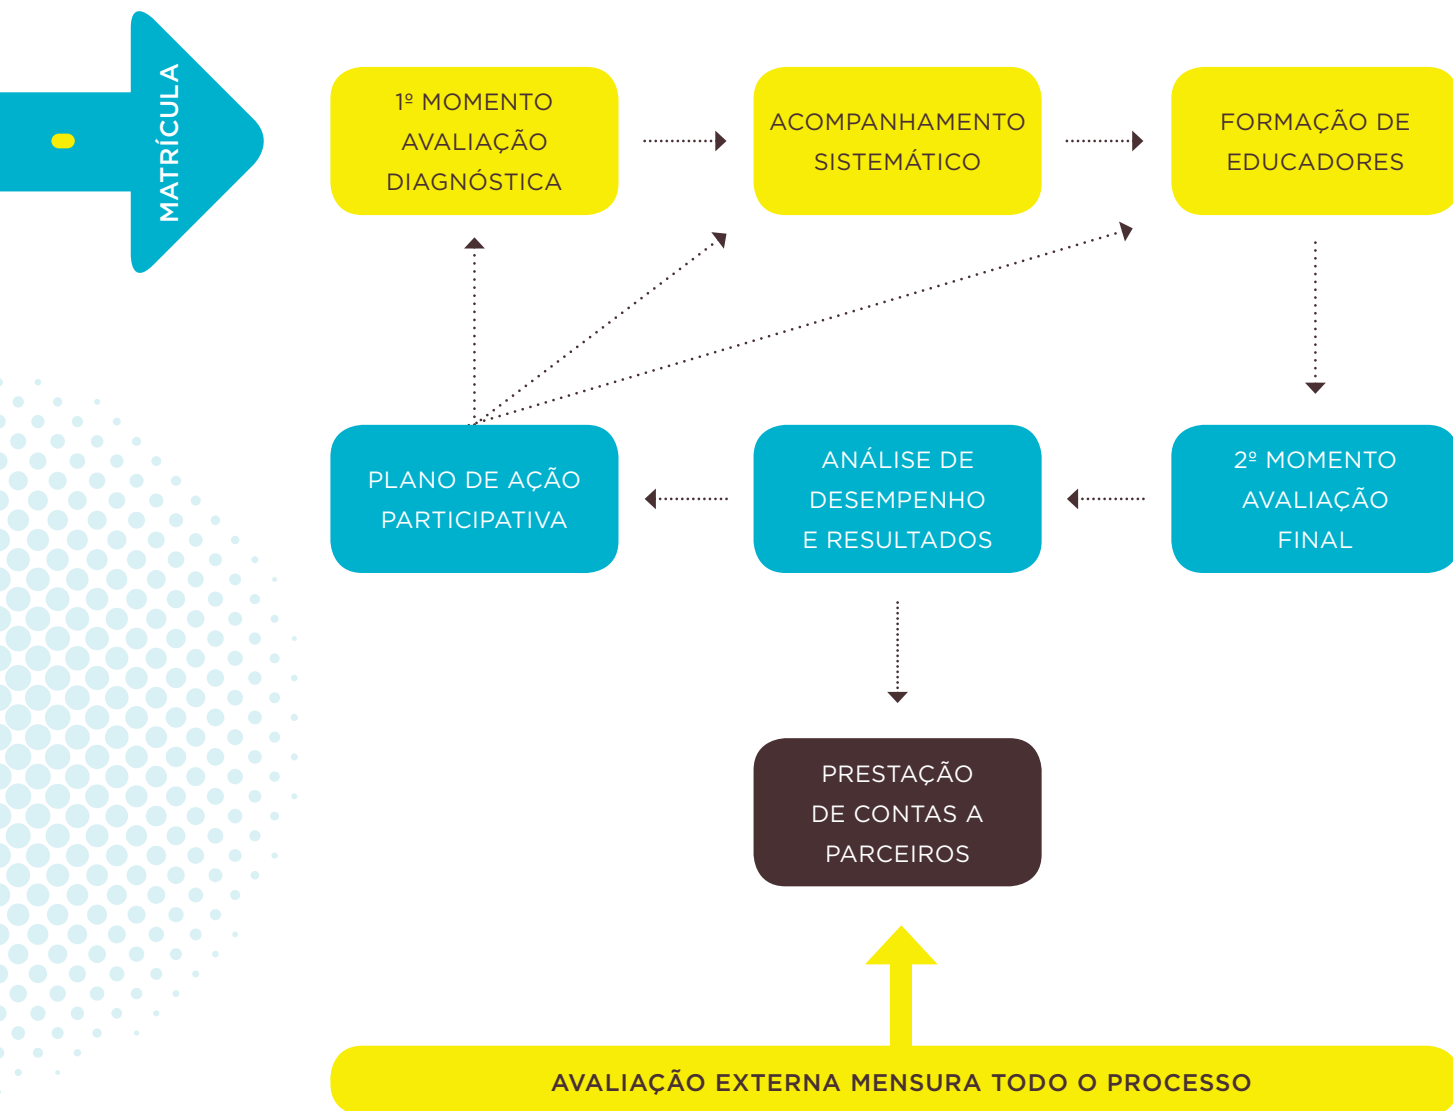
MATRÍCULA

1º MOMENTO AVALIAÇÃO DIAGNÓSTICA

ACOMPANHAMENTO SISTEMÁTICO

FORMAÇÃO DE EDUCADORES

PLANO DE AÇÃO PARTICIPATIVA

ANÁLISE DE DESEMPENHO E RESULTADOS

2º MOMENTO AVALIAÇÃO FINAL

PRESTAÇÃO DE CONTAS A PARCEIROS

AVALIAÇÃO EXTERNA MENSURA TODO O PROCESSO